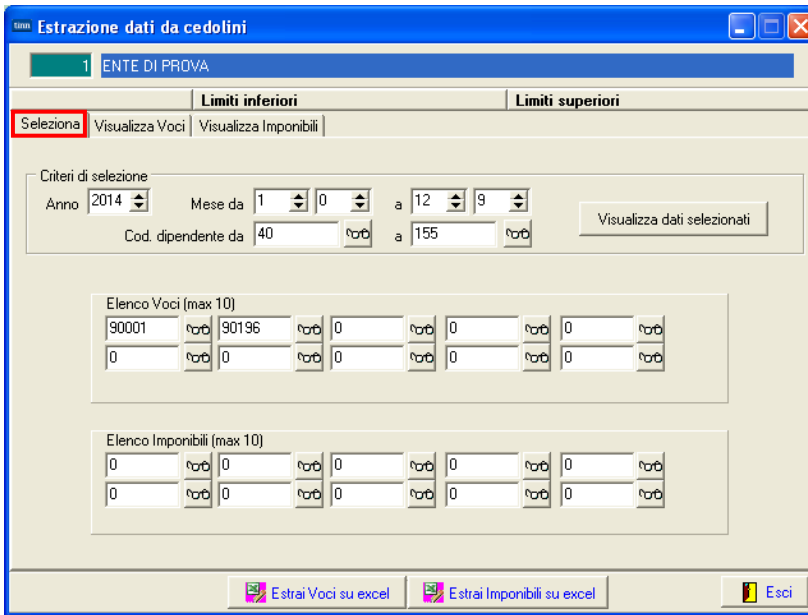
Estrazione dati da cedolini

1 ENTE DI PROVA

Limiti inferiori | Limiti superiori

Seleziona | Visualizza Voci | Visualizza Imponibili

Criteri di selezione
Anno 2014 Mese da 1 0 a 12 9
Cod. dipendente da 40 a 155
Visualizza dati selezionati

Elenco Voci (max 10)
90001 90196 0 0 0
0 0 0 0 0

Elenco Imponibili (max 10)
0 0 0 0 0
0 0 0 0 0

Estrai Voci su excel
Estrai Imponibili su excel
Esci